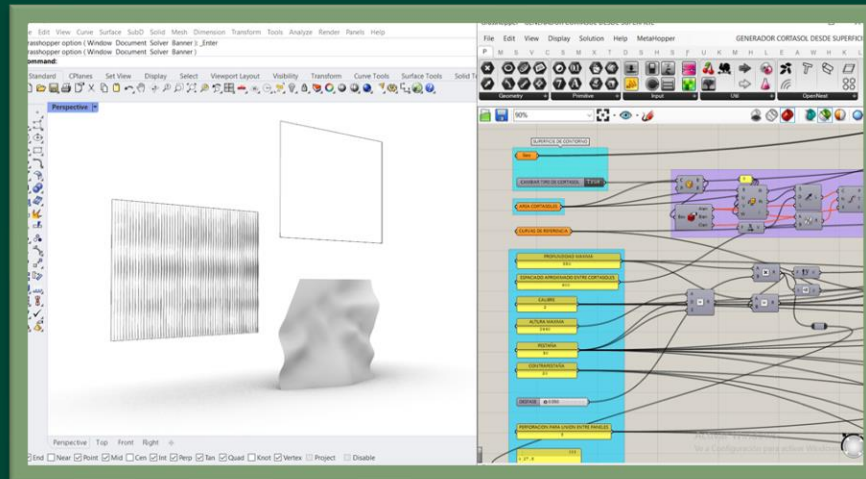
e Edit View Curve Surface SubD Solid Mesh Dimension Transform Tools Analyze Render Panels Help
rasshopper option ( Window Document Solver Banner ) _Enter
rasshopper option ( Window Document Solver Banner )
ommand:
Standard CPlanes Set View Display Select Viewport Layout Visibility Transform Curve Tools Surface Tools Solid To
Perspective
Perspective Top Front Right
End Near Point Mid Cen Int Perp Tan Quad Knot Vertex Project Disable

Grasshopper - GENERADOR CORTASOL DESDE SUPERFICIE
GENERADOR CORTASOL DESDE SUPERFICI
File Edit View Display Solution Help MetaHopper
P M V C S M X T D S H S F U K M H L E A W H E L
Geometry Primitive Input Util OpenNest
90%
SUPERFICIE DE CONTORNO
Srf
CAMBIAR TIPO DE CORTASOL
AREA CORTASOLES
CURVAS DE REFERENCIA
PROFUNDIDAD MAXIMA
ESPACIADO APROXIMADO ENTRE CORTASOLES
CALIBRE
ALTURA MAXIMA
PESTAÑA
CONTRAPESTAÑA
ORDEN
PERFORACION PARA UNION ENTRE PANELES
Activar Windows
Ve a Configuración para activar Windows.